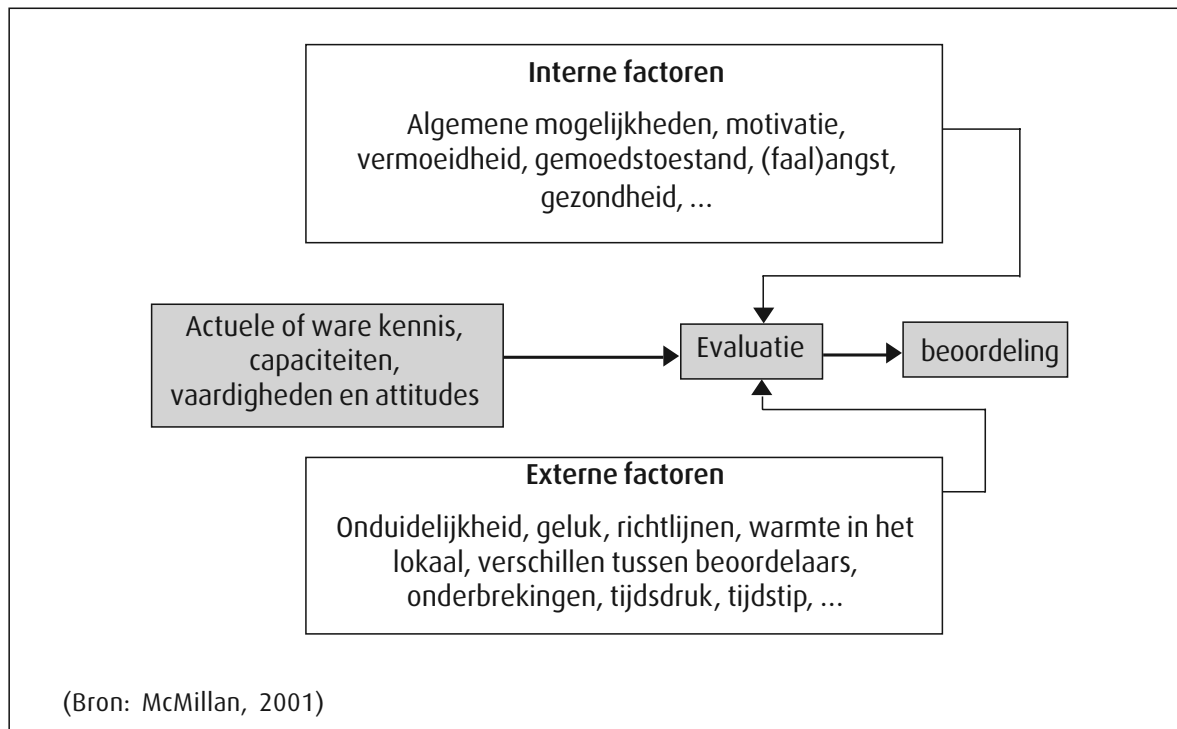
Interne factoren

Algemene mogelijkheden, motivatie, vermoeidheid, gemoedstoestand, (faal)angst, gezondheid, ...

Actuele of ware kennis, capaciteiten, vaardigheden en attitudes

Evaluatie

beoordeling

Externe factoren

Onduidelijkheid, geluk, richtlijnen, warmte in het lokaal, verschillen tussen beoordelaars, onderbrekingen, tijdsdruk, tijdstip, ...

(Bron: McMillan, 2001)